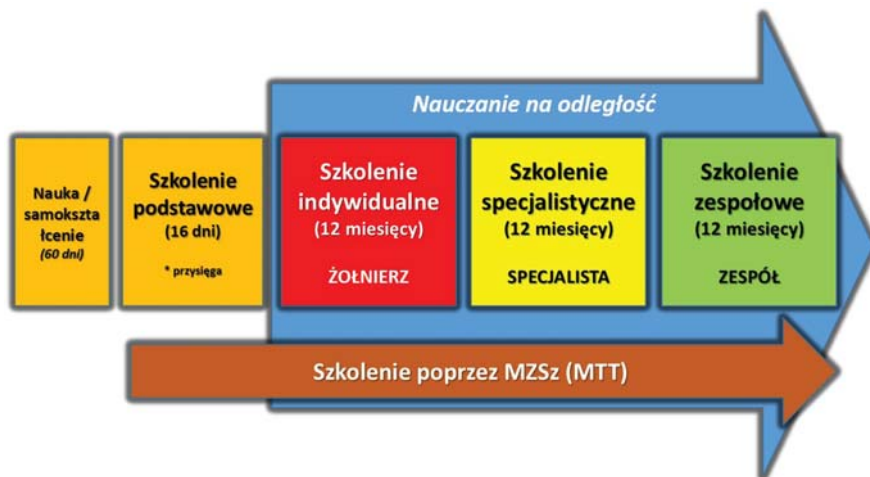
Nauczanie na odległość

Nauka / samokształcenie (60 dni)

Szkolenie podstawowe (16 dni)

* przysięga

Szkolenie indywidualne (12 miesięcy)

ŻOŁNIERZ

Szkolenie specjalistyczne (12 miesięcy)

SPECJALISTA

Szkolenie zespołowe (12 miesięcy)

ZESPÓŁ

Szkolenie poprzez MZSz (MTT)